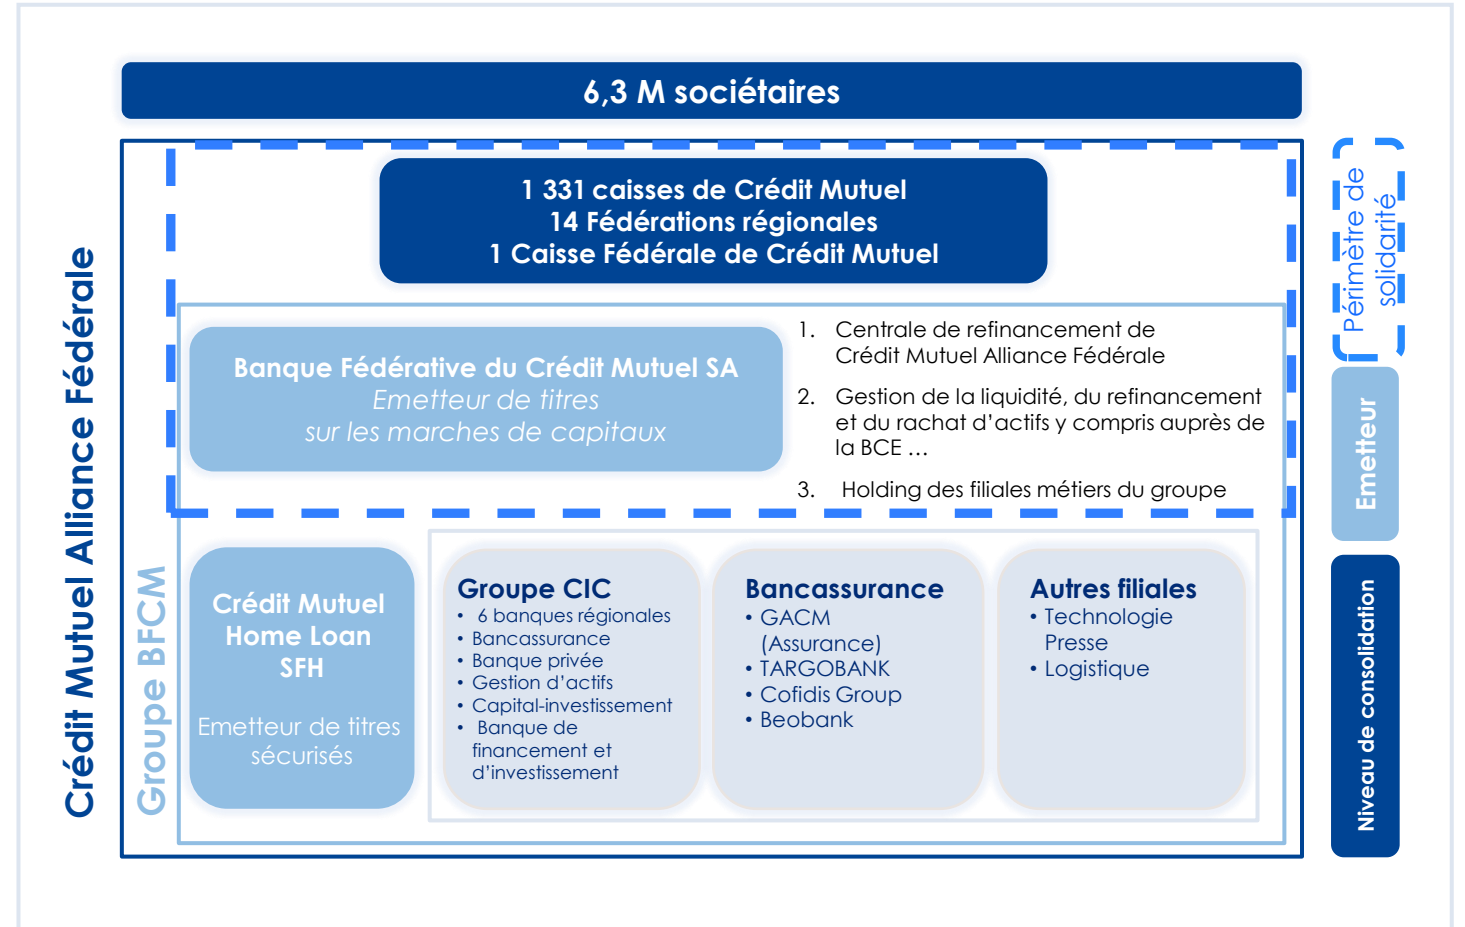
6,3 M sociétaires

Crédit Mutuel Alliance Fédérale

1 331 caisses de Crédit Mutuel
14 Fédérations régionales
1 Caisse Fédérale de Crédit Mutuel

Périmètre de solidarité

Banque Fédérative du Crédit Mutuel SA
*Emetteur de titres sur les marches de capitaux*

1. Centrale de refinancement de Crédit Mutuel Alliance Fédérale
2. Gestion de la liquidité, du refinancement et du rachat d'actifs y compris auprès de la BCE …
3. Holding des filiales métiers du groupe

Emetteur

Groupe BFCM

Crédit Mutuel Home Loan SFH

Emetteur de titres sécurisés

Groupe CIC
• 6 banques régionales
• Bancassurance
• Banque privée
• Gestion d'actifs
• Capital-investissement
• Banque de financement et d'investissement

Bancassurance
• GACM (Assurance)
• TARGOBANK
• Cofidis Group
• Beobank

Autres filiales
• Technologie Presse
• Logistique

Niveau de consolidation